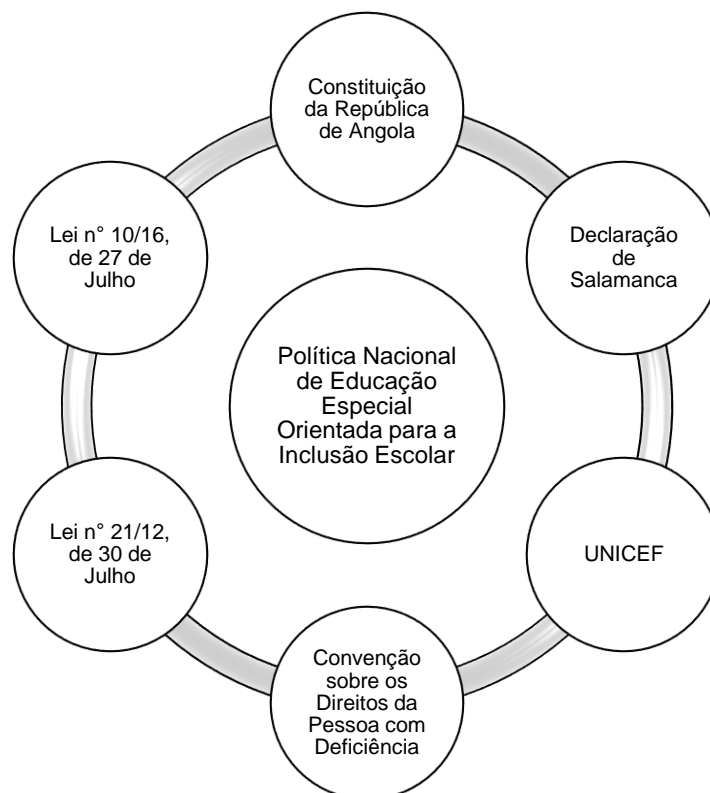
Constituição da República de Angola

Declaração de Salamanca

UNICEF

Convenção sobre os Direitos da Pessoa com Deficiência

Lei n° 21/12, de 30 de Julho

Lei n° 10/16, de 27 de Julho

Política Nacional de Educação Especial Orientada para a Inclusão Escolar